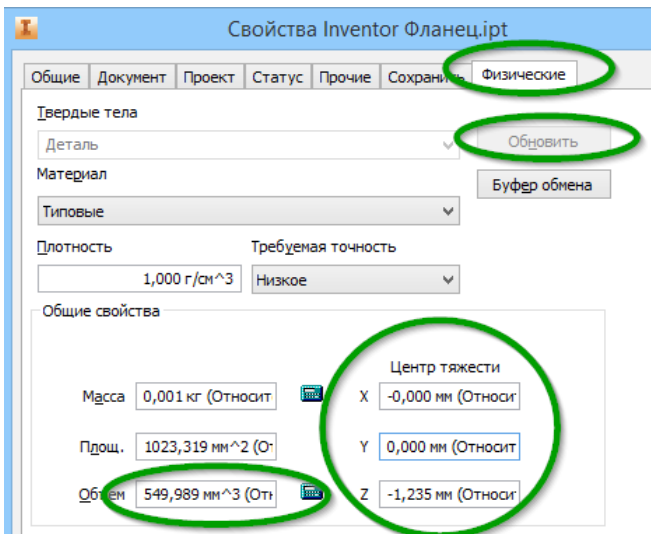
Свойства Inventor Фланец.ipt

Общие | Документ | Проект | Статус | Прочие | Сохранить | Физические

Твердые тела

Деталь

Обновить

Материал

Буфер обмена

Типовые

Плотность

Требуемая точность

1,000 г/см^3

Низкое

Общие свойства

Центр тяжести

Масса 0,001 кг (Относит

X -0,000 мм (Относи

Площ. 1023,319 мм^2 (От

Y 0,000 мм (Относит

Объем 549,989 мм^3 (Отн

Z -1,235 мм (Относи